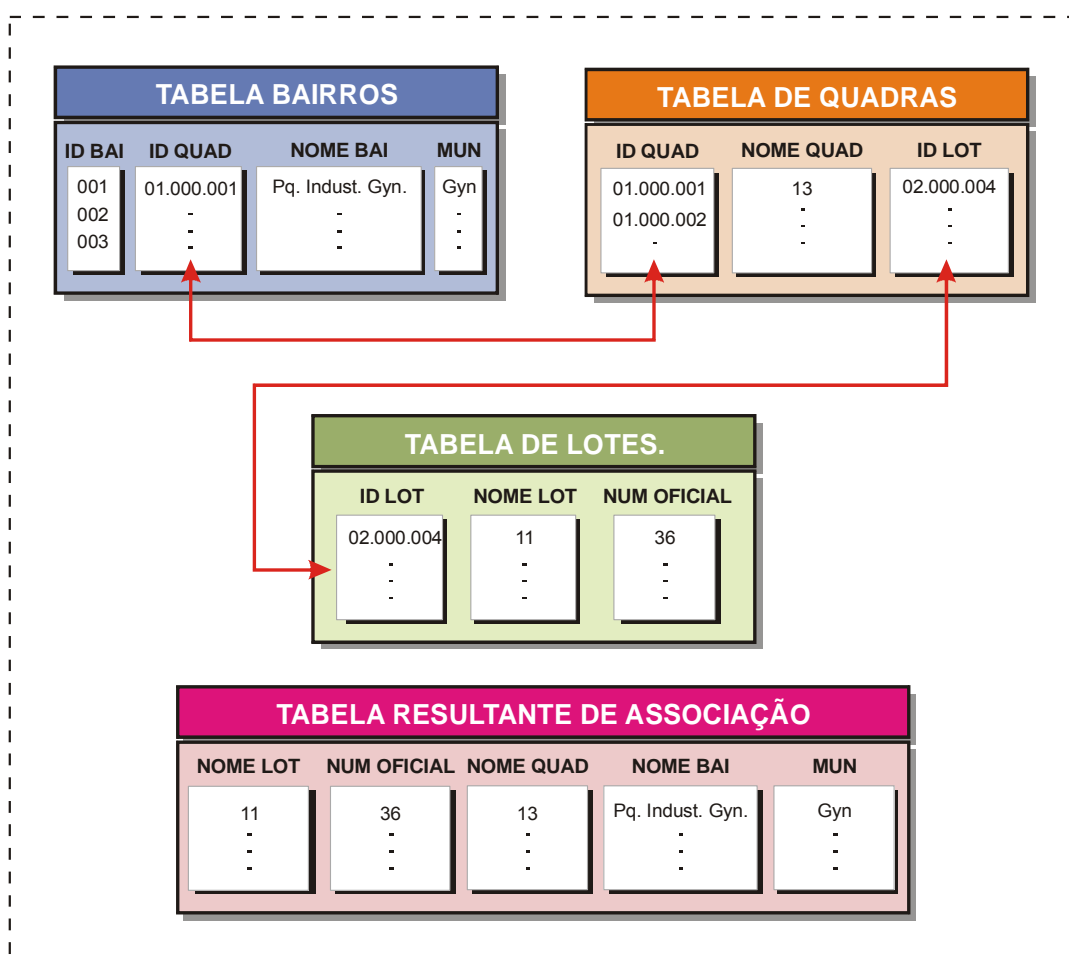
TABELA BAIRROS

| ID BAI | ID QUAD | NOME BAI | MUN |
|---|---|---|---|
| 001 002 003 | 01.000.001 | Pq. Indust. Gyn. | Gyn |

TABELA DE QUADRAS

| ID QUAD | NOME QUAD | ID LOT |
|---|---|---|
| 01.000.001 01.000.002 | 13 | 02.000.004 |

TABELA DE LOTES.

| ID LOT | NOME LOT | NUM OFICIAL |
|---|---|---|
| 02.000.004 | 11 | 36 |

TABELA RESULTANTE DE ASSOCIAÇÃO

| NOME LOT | NUM OFICIAL | NOME QUAD | NOME BAI | MUN |
|---|---|---|---|---|
| 11 | 36 | 13 | Pq. Indust. Gyn. | Gyn |